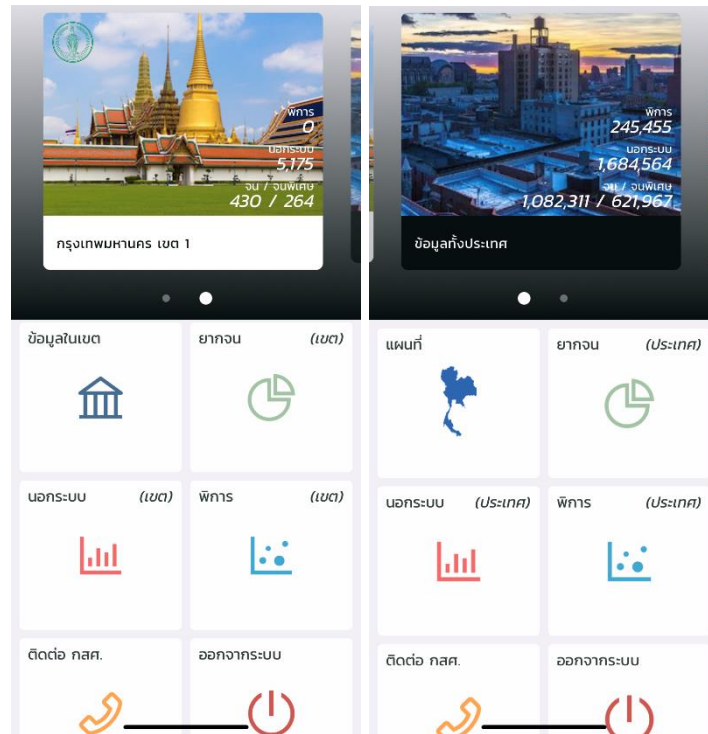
พิการ
0
นอกระบบ
5,175
จน / จนพิเศษ
430 / 264

กรุงเทพมหานคร เขต 1

ข้อมูลในเขต

ยากจน (เขต)

นอกระบบ (เขต)

พิการ (เขต)

ติดต่อ กสศ.

ออกจากระบบ

พิการ
245,455
นอกระบบ
1,684,564
จน / จนพิเศษ
1,082,311 / 621,967

ข้อมูลทั้งประเทศ

แผนที่

ยากจน (ประเทศ)

นอกระบบ (ประเทศ)

พิการ (ประเทศ)

ติดต่อ กสศ.

ออกจากระบบ